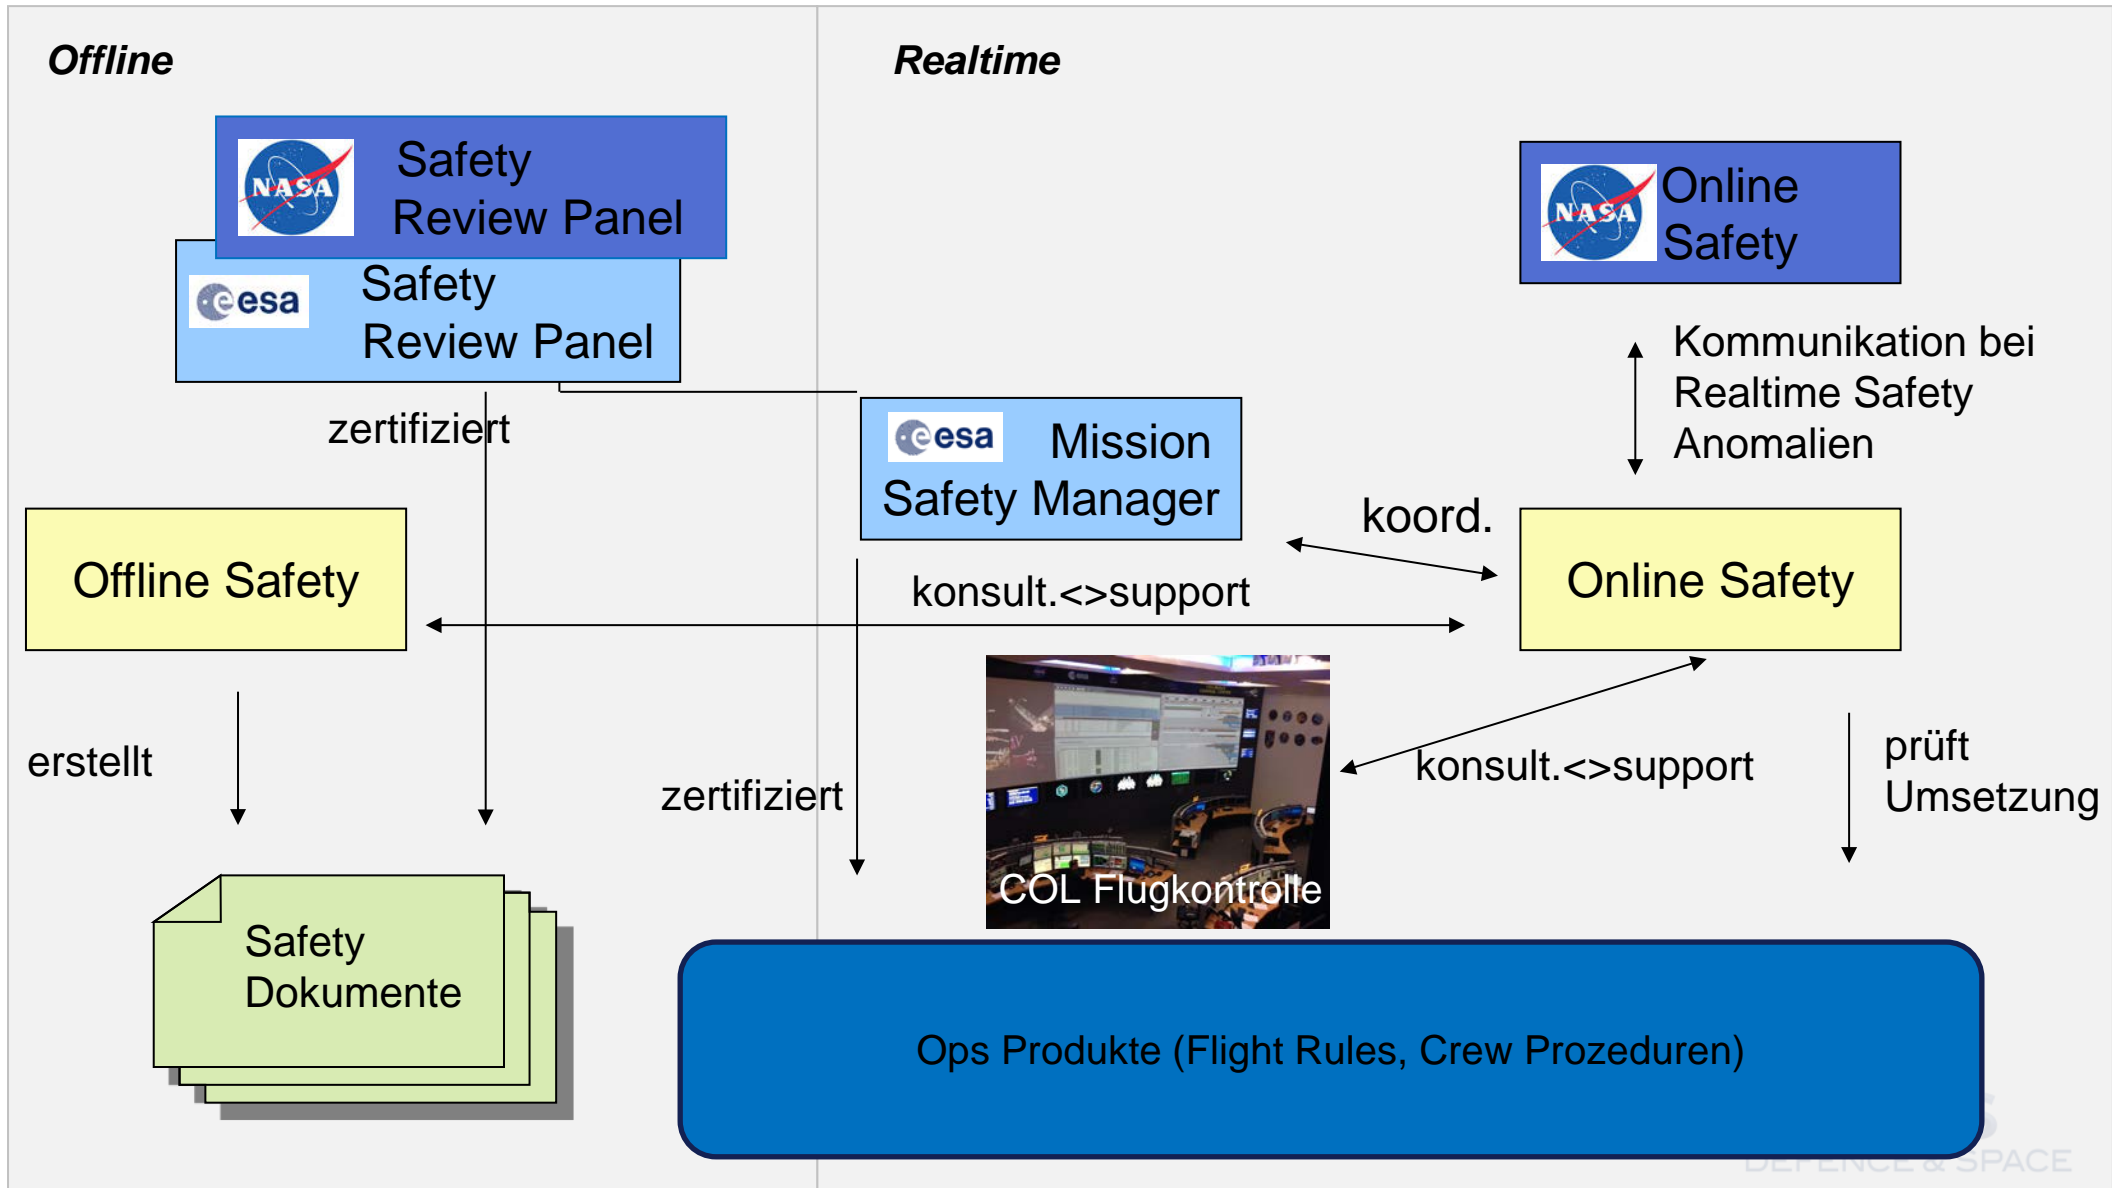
Offline

Realtime

NASA Safety Review Panel

esa Safety Review Panel

NASA Online Safety

Kommunikation bei Realtime Safety Anomalien

zertifiziert

esa Mission Safety Manager

koord.

Offline Safety

konsult.<>support

Online Safety

erstellt

zertifiziert

konsult.<>support

prüft Umsetzung

COL Flugkontrolle

Safety Dokumente

Ops Produkte (Flight Rules, Crew Prozeduren)

DEFENCE & SPACE